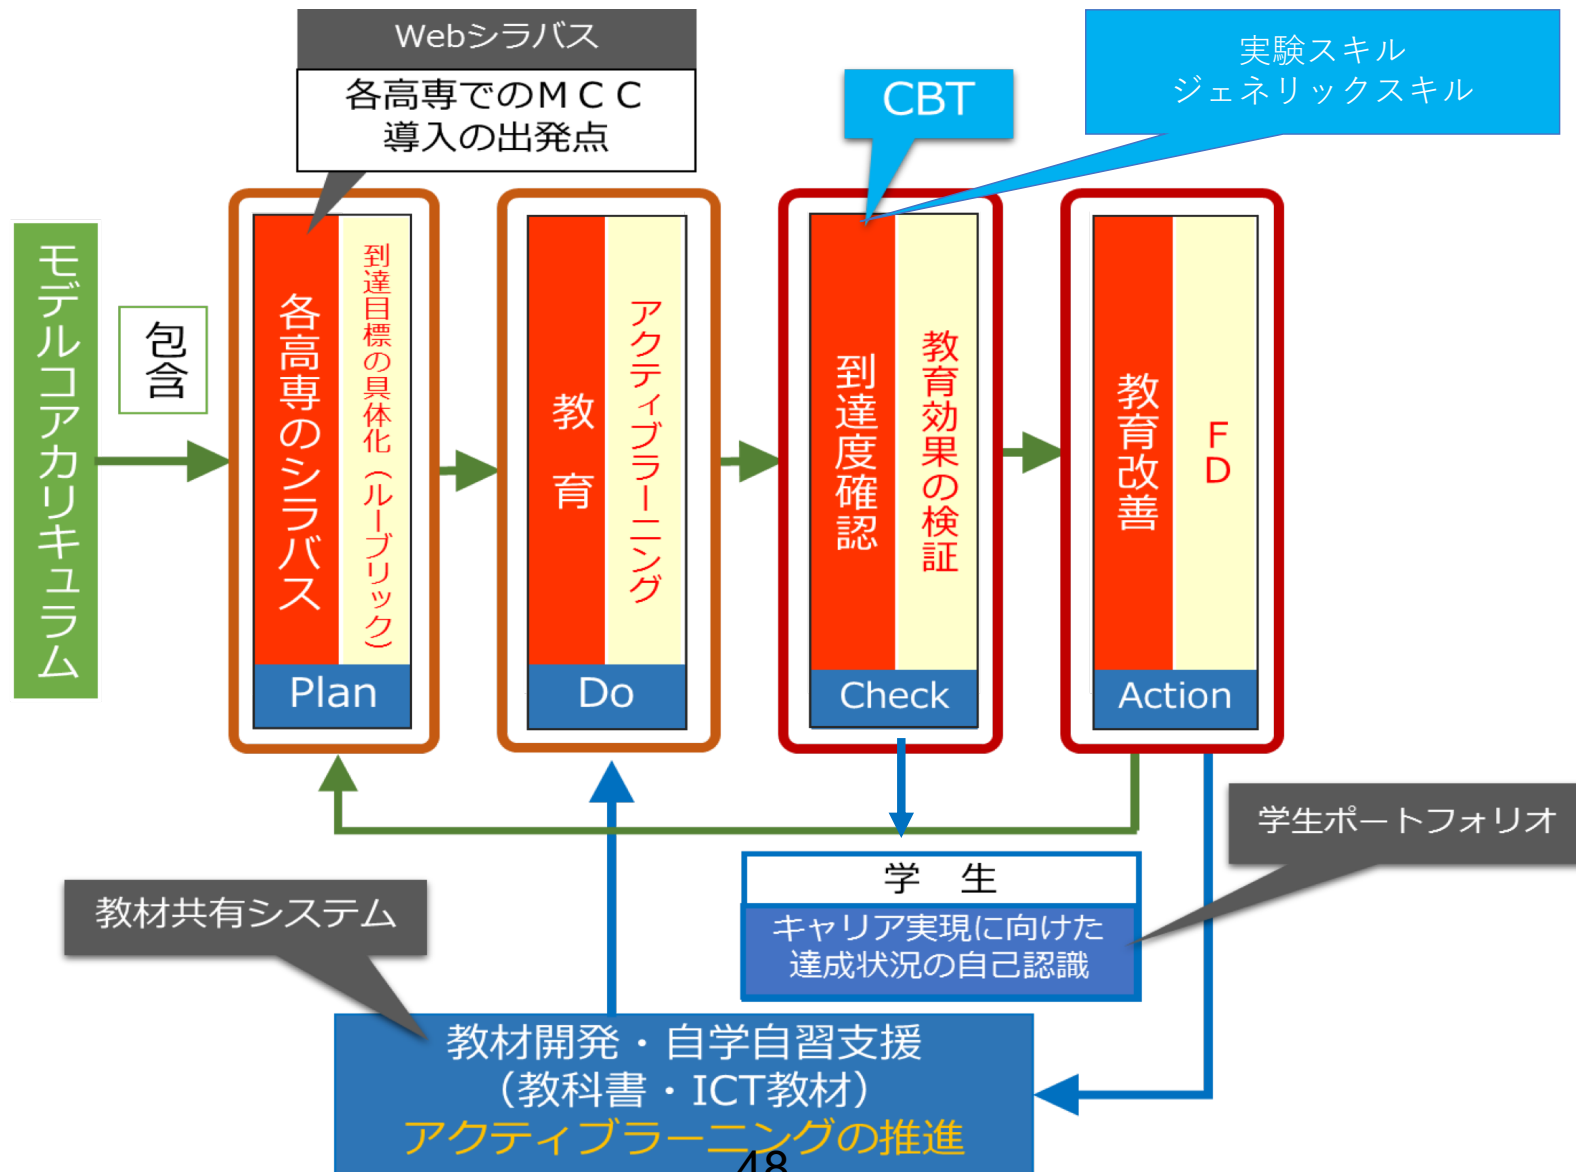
Webシラバス

各高専でのＭＣＣ
導入の出発点

CBT

実験スキル
ジェネリックスキル

モデルコアカリキュラム

包含

各高専のシラバス

到達目標の具体化（ルーブリック）

Plan

教育

アクティブラーニング

Do

到達度確認

教育効果の検証

Check

教育改善

FD

Action

学生ポートフォリオ

学　生

キャリア実現に向けた
達成状況の自己認識

教材共有システム

教材開発・自学自習支援
（教科書・ICT教材）
アクティブラーニングの推進

48